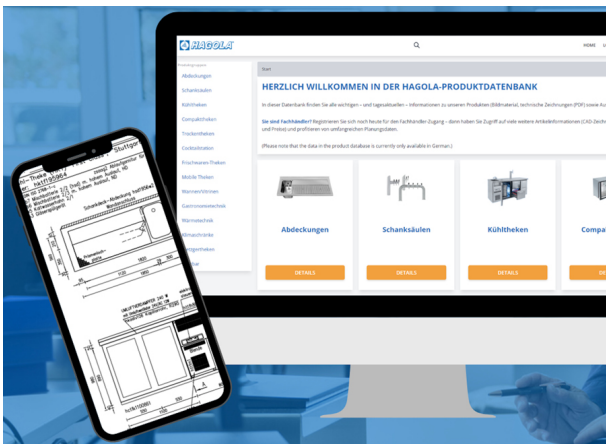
HAGOLA

HOME

Abdeckungen
Schanksäulen
Kühltheken
Compacttheken
Trockentheken
Cocktailstation
Frischwaren-Theken
Mobile Theken
Wärmevitrinen
Gastronomietechnik
Wärmetechnik
Kälteschränke
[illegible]theken

HERZLICH WILLKOMMEN IN DER HAGOLA-PRODUKTDATENBANK

In dieser Datenbank finden Sie alle wichtigen – und tagesaktuellen – Informationen zu unseren Produkten (Bildmaterial, technische Zeichnungen (PDF) sowie Ku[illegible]

Sie sind Fachhändler? Registrieren Sie sich noch heute für den Fachhändler-Zugang – dann haben Sie Zugriff auf viele weitere Artikelinformationen (CAD-Zeich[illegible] und Preise) und profitieren von umfangreichen Planungsdaten.

(Please note that the data in the product database is currently only available in German.)

Abdeckungen
DETAILS

Schanksäulen
DETAILS

Kühltheken
DETAILS

Compa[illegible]
DETAILS

Stuttgar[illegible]
Schankblock-Abdeckung
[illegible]